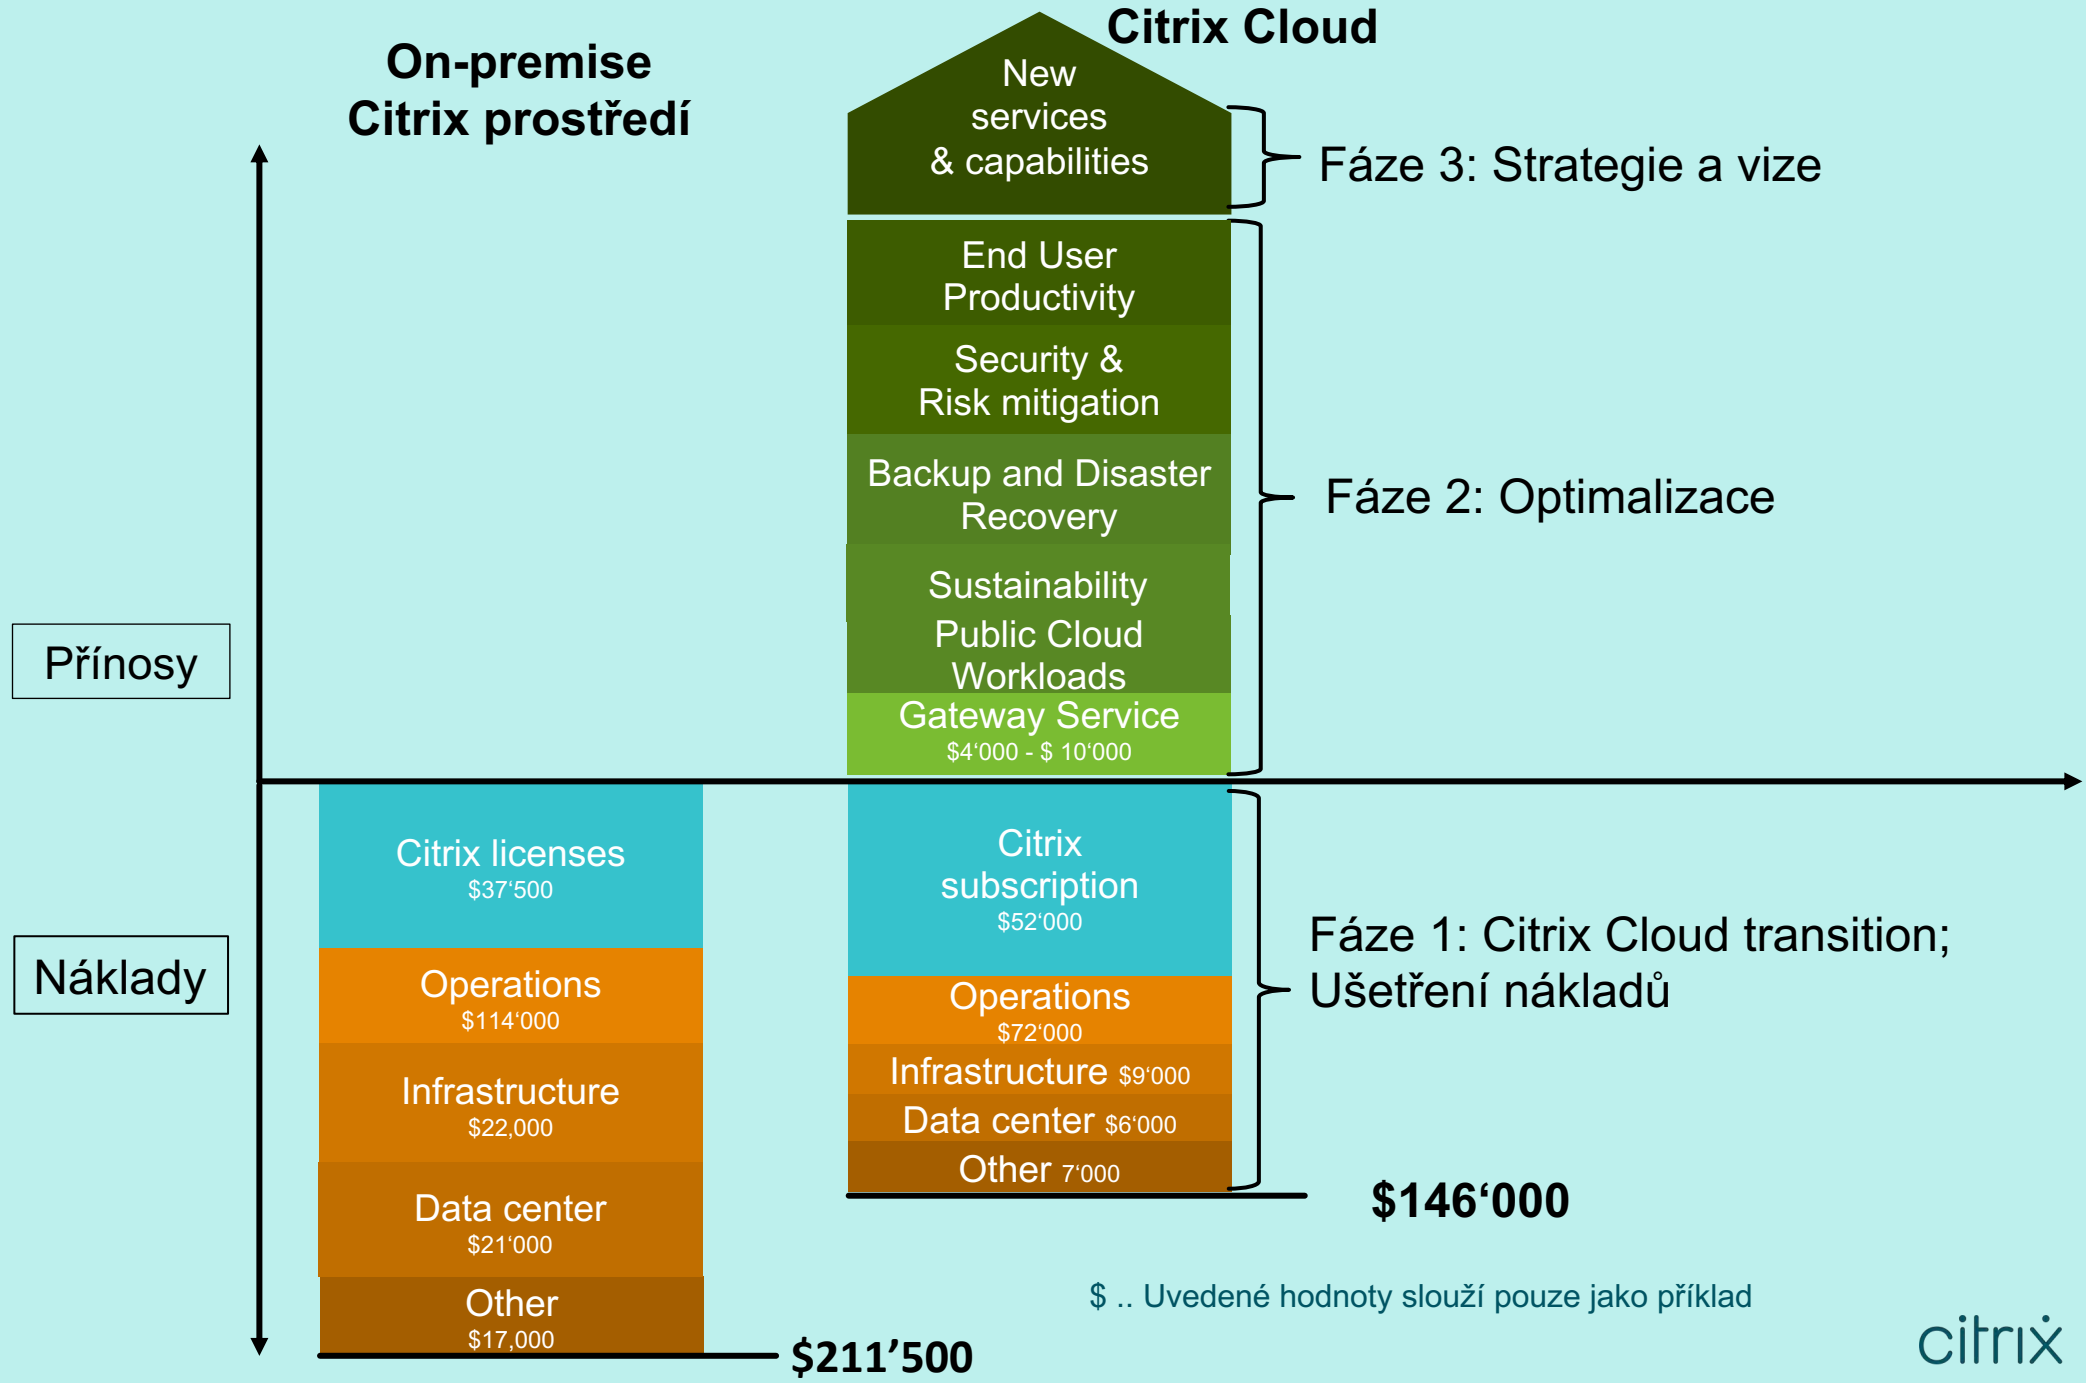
On-premise Citrix prostředí

Citrix Cloud

New services & capabilities

Fáze 3: Strategie a vize

End User Productivity

Security & Risk mitigation

Backup and Disaster Recovery

Sustainability

Public Cloud Workloads

Gateway Service
$4‘000 - $ 10‘000

Fáze 2: Optimalizace

Přínosy

Náklady

Citrix licenses
$37‘500

Operations
$114‘000

Infrastructure
$22,000

Data center
$21‘000

Other
$17,000

$211’500

Citrix subscription
$52‘000

Operations
$72‘000

Infrastructure $9‘000

Data center $6‘000

Other 7‘000

$146‘000

Fáze 1: Citrix Cloud transition; Ušetření nákladů

$ .. Uvedené hodnoty slouží pouze jako příklad

citrix